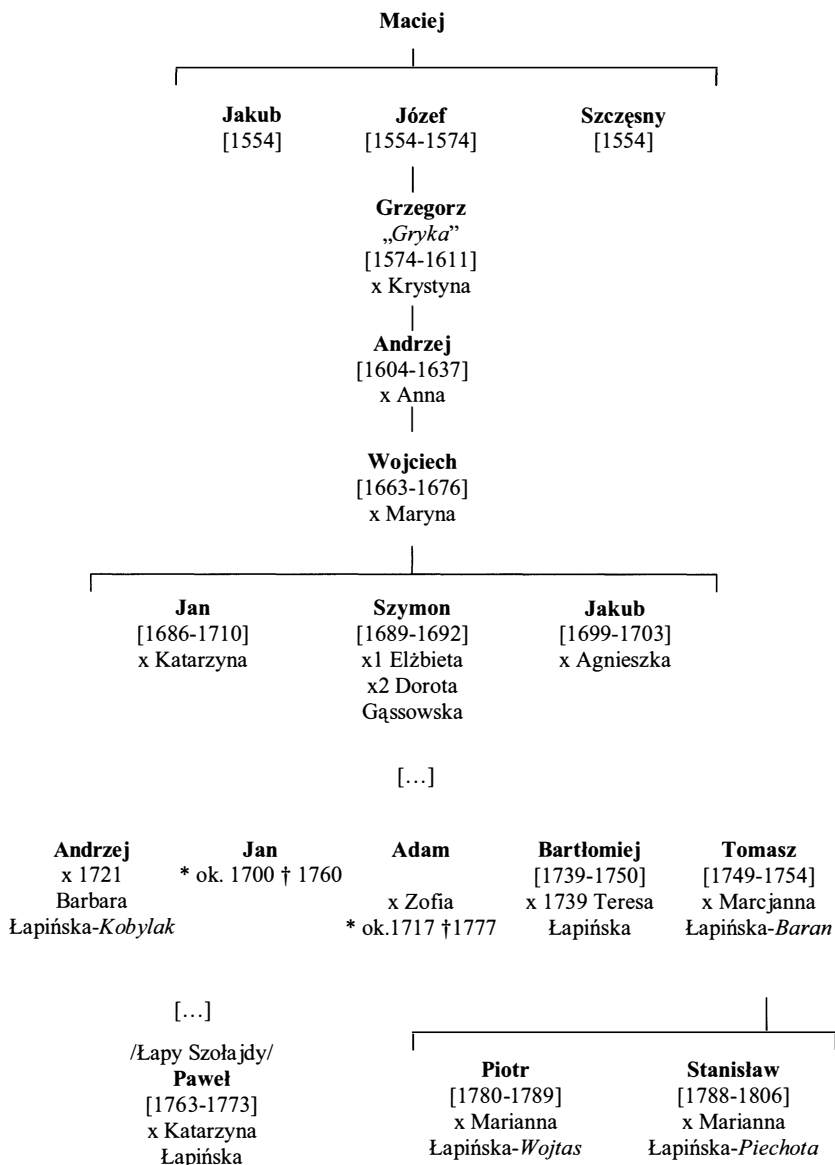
**Maciej**

**Jakub**
[1554]

**Józef**
[1554-1574]

**Szczęsny**
[1554]

**Grzegorz**
„*Gryka*"
[1574-1611]
x Krystyna

**Andrzej**
[1604-1637]
x Anna

**Wojciech**
[1663-1676]
x Maryna

**Jan**
[1686-1710]
x Katarzyna

**Szymon**
[1689-1692]
x1 Elżbieta
x2 Dorota Gąssowska

**Jakub**
[1699-1703]
x Agnieszka

[…]

**Andrzej**
x 1721
Barbara
Łapińska-*Kobylak*

**Jan**
* ok. 1700 † 1760

**Adam**
x Zofia
* ok.1717 †1777

**Bartłomiej**
[1739-1750]
x 1739 Teresa Łapińska

**Tomasz**
[1749-1754]
x Marcjanna
Łapińska-*Baran*

[…]

/Łapy Szołajdy/
**Paweł**
[1763-1773]
x Katarzyna
Łapińska

**Piotr**
[1780-1789]
x Marianna
Łapińska-*Wojtas*

**Stanisław**
[1788-1806]
x Marianna
Łapińska-*Piechota*